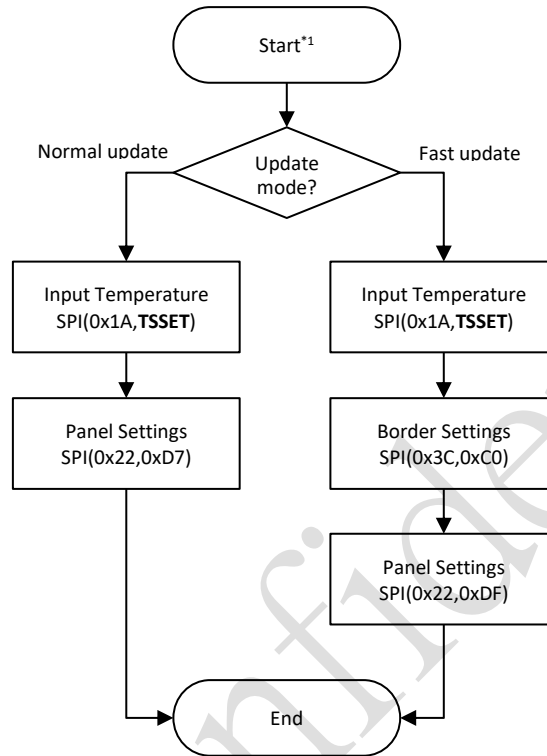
Start$^{*1}$

Normal update

Update mode?

Fast update

Input Temperature SPI(0x1A,**TSSET**)

Input Temperature SPI(0x1A,**TSSET**)

Panel Settings SPI(0x22,0xD7)

Border Settings SPI(0x3C,0xC0)

Panel Settings SPI(0x22,0xDF)

End

nfide